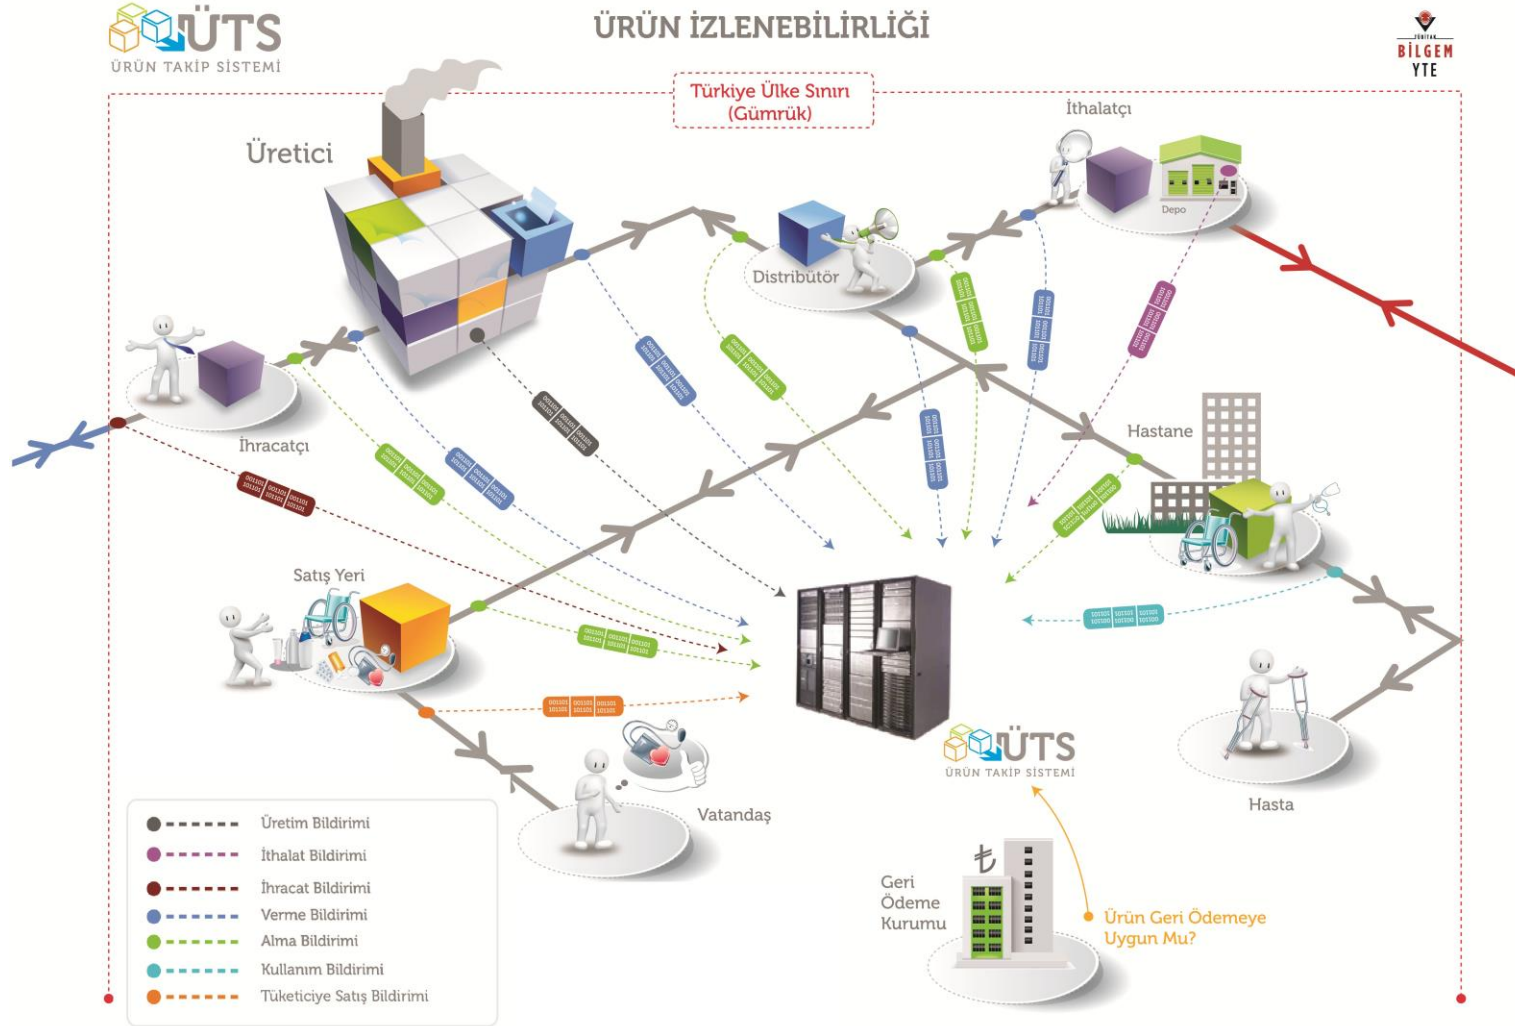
ÜTS
ÜRÜN TAKİP SİSTEMİ

ÜRÜN İZLENEBİLİRLİĞİ

TÜBİTAK
BİLGEM
YTE

Türkiye Ülke Sınırı
(Gümrük)

İthalatçı

Depo

Üretici

Distribütör

İhracatçı

Hastane

Satış Yeri

ÜTS
ÜRÜN TAKİP SİSTEMİ

Hasta

Vatandaş

Geri
Ödeme
Kurumu

₺

Ürün Geri Ödemeye
Uygun Mu?

Üretim Bildirimi
İthalat Bildirimi
İhracat Bildirimi
Verme Bildirimi
Alma Bildirimi
Kullanım Bildirimi
Tüketiciye Satış Bildirimi